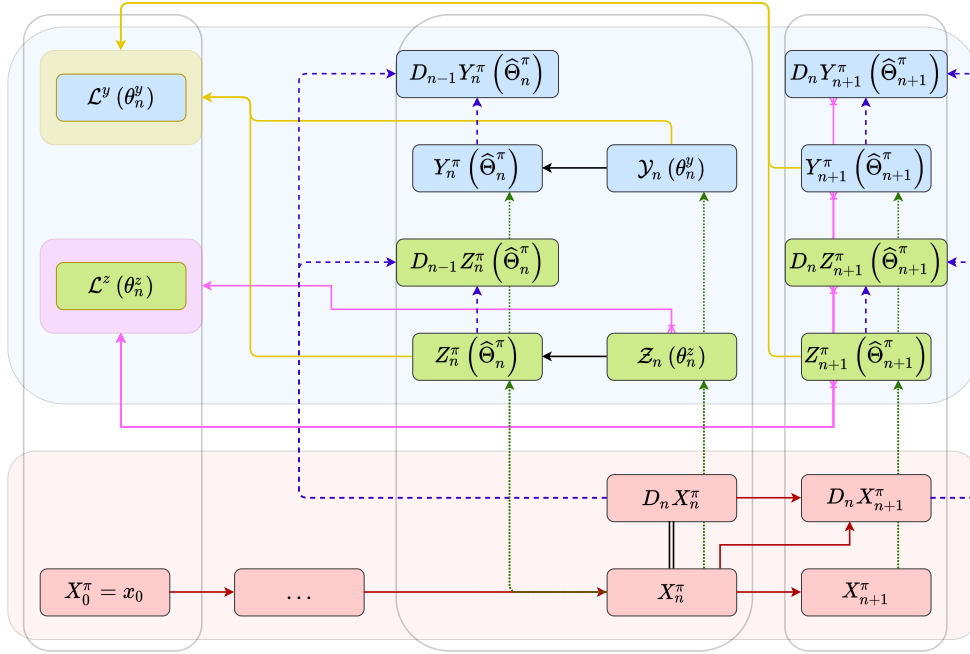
$\mathcal{L}^y(\theta_n^y)$

$D_{n-1}Y_n^\pi\left(\widehat{\Theta}_n^\pi\right)$

$D_nY_{n+1}^\pi\left(\widehat{\Theta}_{n+1}^\pi\right)$

$Y_n^\pi\left(\widehat{\Theta}_n^\pi\right)$

$\mathcal{Y}_n(\theta_n^y)$

$Y_{n+1}^\pi\left(\widehat{\Theta}_{n+1}^\pi\right)$

$\mathcal{L}^z(\theta_n^z)$

$D_{n-1}Z_n^\pi\left(\widehat{\Theta}_n^\pi\right)$

$D_nZ_{n+1}^\pi\left(\widehat{\Theta}_{n+1}^\pi\right)$

$Z_n^\pi\left(\widehat{\Theta}_n^\pi\right)$

$\mathcal{Z}_n(\theta_n^z)$

$Z_{n+1}^\pi\left(\widehat{\Theta}_{n+1}^\pi\right)$

$D_nX_n^\pi$

$D_nX_{n+1}^\pi$

$X_0^\pi = x_0$

$\dots$

$X_n^\pi$

$X_{n+1}^\pi$